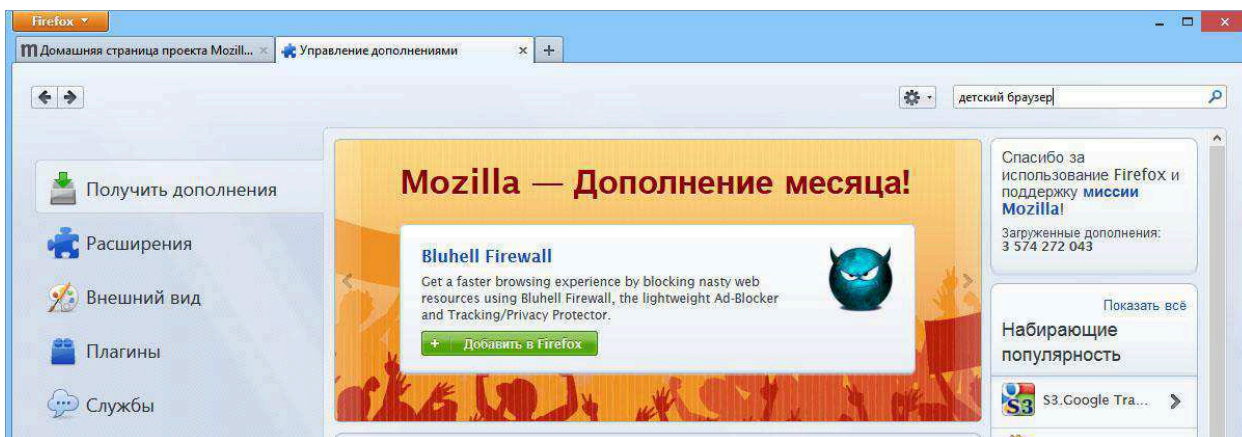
Firefox

Домашняя страница проекта Mozill... ×

Управление дополнениями ×

+

детский браузер

Получить дополнения

Расширения

Внешний вид

Плагины

Службы

Mozilla — Дополнение месяца!

Bluhell Firewall

Get a faster browsing experience by blocking nasty web resources using Bluhell Firewall, the lightweight Ad-Blocker and Tracking/Privacy Protector.

+ Добавить в Firefox

Спасибо за использование Firefox и поддержку миссии Mozilla!

Загруженные дополнения: 3 574 272 043

Показать всё

Набирающие популярность

S3.Google Tra...